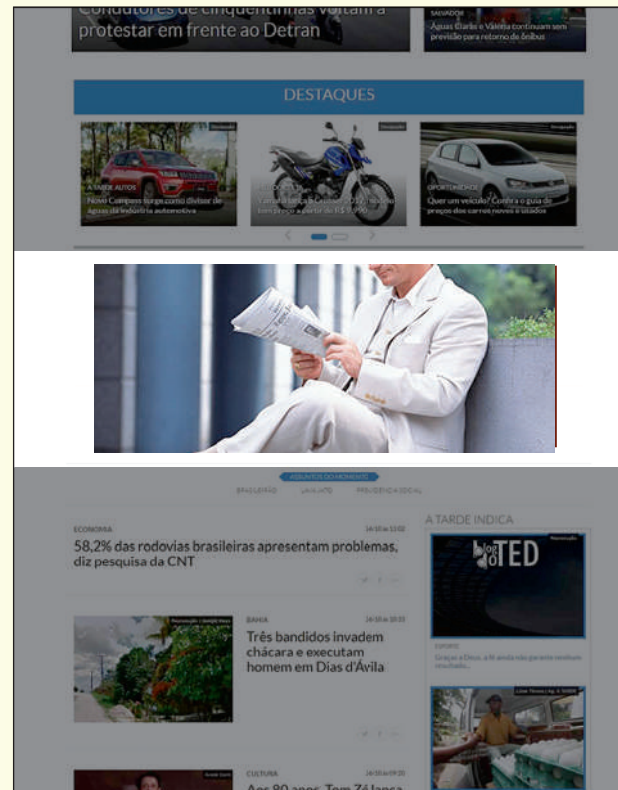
Condutores de cinquentinhas voltam a protestar em frente ao Detran

SALVADOR
Águas Claras e Valéria continuam sem previsão para retorno de ônibus

DESTAQUES

Novo Compass surge como divisor de águas da indústria automotiva

Quer um veículo? Confira o guia de preços dos carros novos e usados

ASSUNTOS DO MOMENTO
BRASILEIRÃO
PREVIDÊNCIA SOCIAL

ECONOMIA
58,2% das rodovias brasileiras apresentam problemas, diz pesquisa da CNT

BAHIA
Três bandidos invadem chácara e executam homem em Dias d'Ávila

CULTURA
Aos 80 anos, Tom Zé lança

A TARDE INDICA
Blog do TED